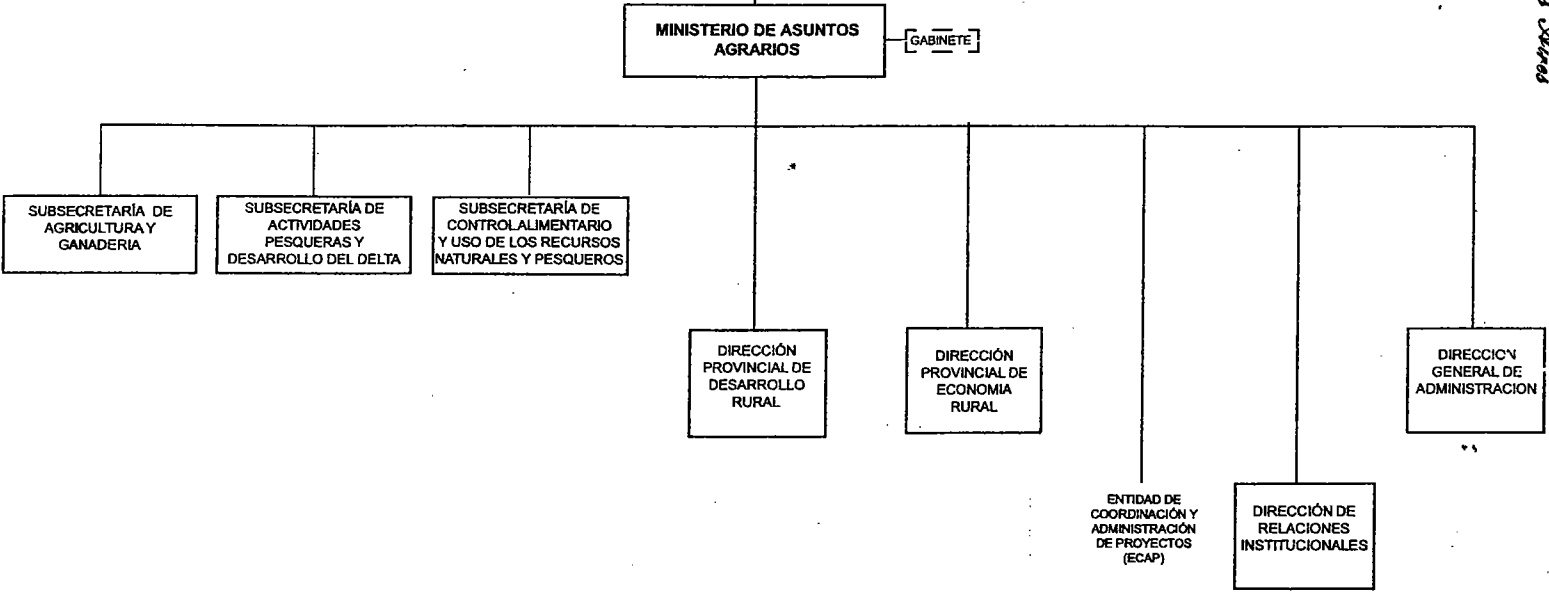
MINISTERIO DE ASUNTOS AGRARIOS

GABINETE

SUBSECRETARÍA DE AGRICULTURA Y GANADERIA

SUBSECRETARÍA DE ACTIVIDADES PESQUERAS Y DESARROLLO DEL DELTA

SUBSECRETARÍA DE CONTROLALIMENTARIO Y USO DE LOS RECURSOS NATURALES Y PESQUEROS

DIRECCIÓN PROVINCIAL DE DESARROLLO RURAL

DIRECCIÓN PROVINCIAL DE ECONOMIA RURAL

DIRECCION GENERAL DE ADMINISTRACION

ENTIDAD DE COORDINACIÓN Y ADMINISTRACIÓN DE PROYECTOS (ECAP)

DIRECCIÓN DE RELACIONES INSTITUCIONALES

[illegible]